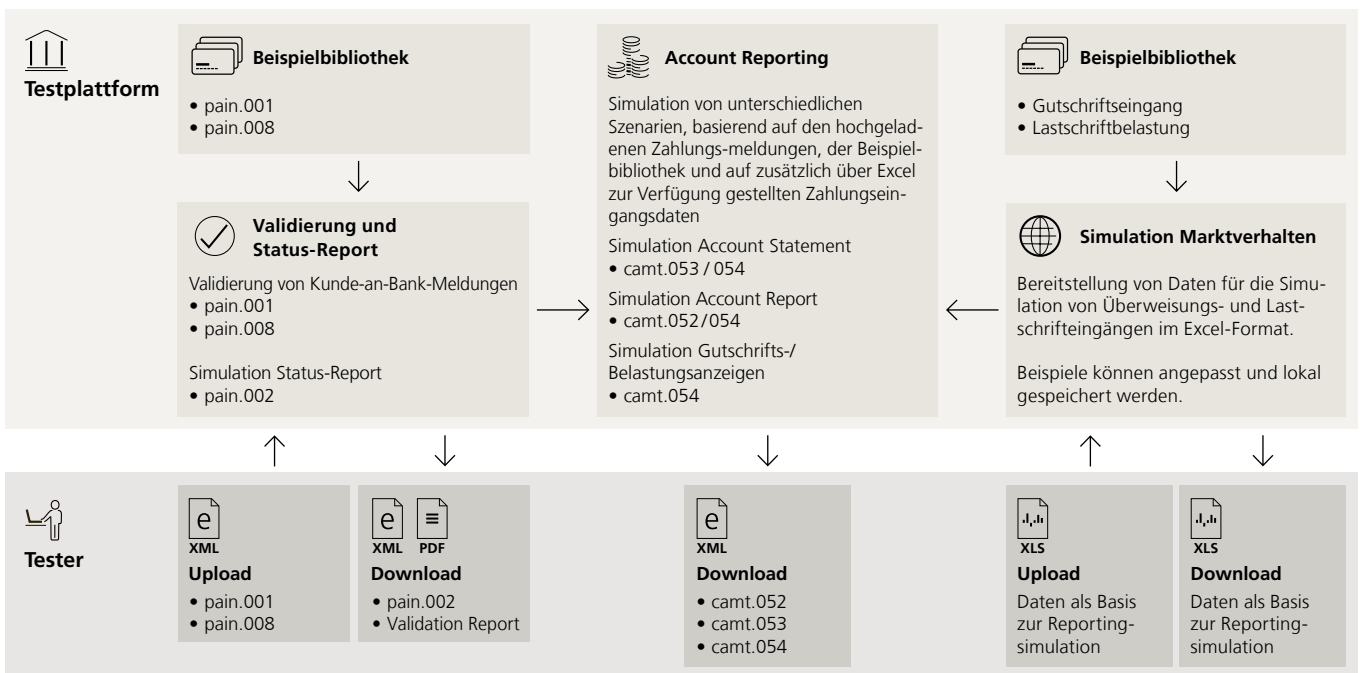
Testplattform

Beispielbibliothek
• pain.001
• pain.008

Validierung und Status-Report
Validierung von Kunde-an-Bank-Meldungen
• pain.001
• pain.008

Simulation Status-Report
• pain.002

Account Reporting
Simulation von unterschiedlichen Szenarien, basierend auf den hochgeladenen Zahlungs-meldungen, der Beispielbibliothek und auf zusätzlich über Excel zur Verfügung gestellten Zahlungseingangsdaten
Simulation Account Statement
• camt.053 / 054
Simulation Account Report
• camt.052 / 054
Simulation Gutschrifts-/ Belastungsanzeigen
• camt.054

Beispielbibliothek
• Gutschriftseingang
• Lastschriftbelastung

Simulation Marktverhalten
Bereitstellung von Daten für die Simulation von Überweisungs- und Lastschrifteingängen im Excel-Format.

Beispiele können angepasst und lokal gespeichert werden.

Tester

e
XML
Upload
• pain.001
• pain.008

e XML PDF
Download
• pain.002
• Validation Report

e
XML
Download
• camt.052
• camt.053
• camt.054

XLS
Upload
Daten als Basis zur Reportingsimulation

XLS
Download
Daten als Basis zur Reportingsimulation